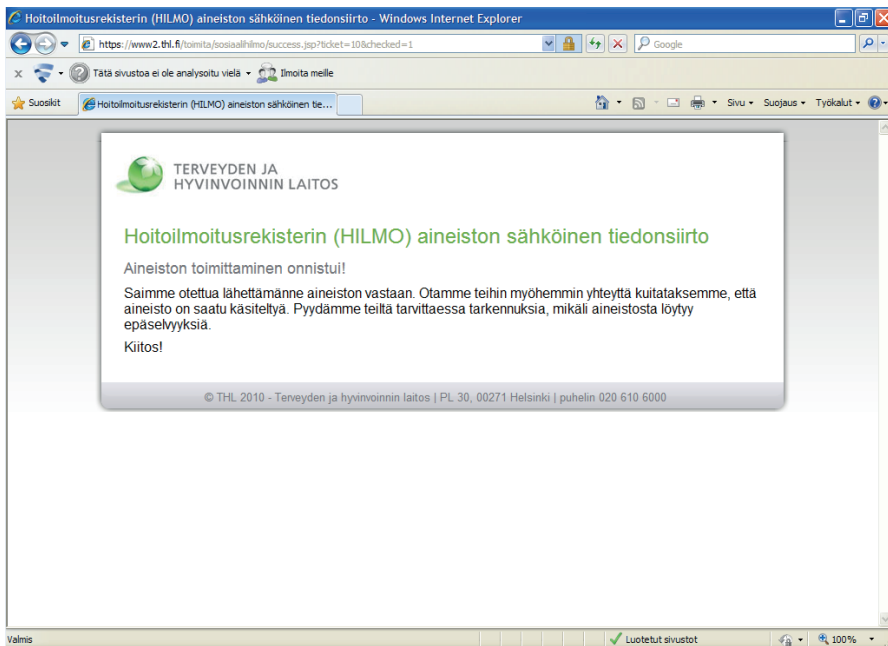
Hoitoilmoitusrekisterin (HILMO) aineiston sähköinen tiedonsiirto - Windows Internet Explorer

https://www2.thl.fi/toimita/sosiaalihilmo/success.jsp?ticket=10&checked=1

Google

Tätä sivustoa ei ole analysoitu vielä

Ilmoita meille

Suosikit

Hoitoilmoitusrekisterin (HILMO) aineiston sähköinen tie...

Sivu

Suojaus

Työkalut

TERVEYDEN JA HYVINVOINNIN LAITOS

Hoitoilmoitusrekisterin (HILMO) aineiston sähköinen tiedonsiirto

Aineiston toimittaminen onnistui!

Saimme otettua lähettämänne aineiston vastaan. Otamme teihin myöhemmin yhteyttä kuitataksemme, että aineisto on saatu käsiteltyä. Pyydämme teiltä tarvittaessa tarkennuksia, mikäli aineistosta löytyy epäselvyyksiä.

Kiitos!

© THL 2010 - Terveyden ja hyvinvoinnin laitos | PL 30, 00271 Helsinki | puhelin 020 610 6000

Valmis

Luotetut sivustot

100%